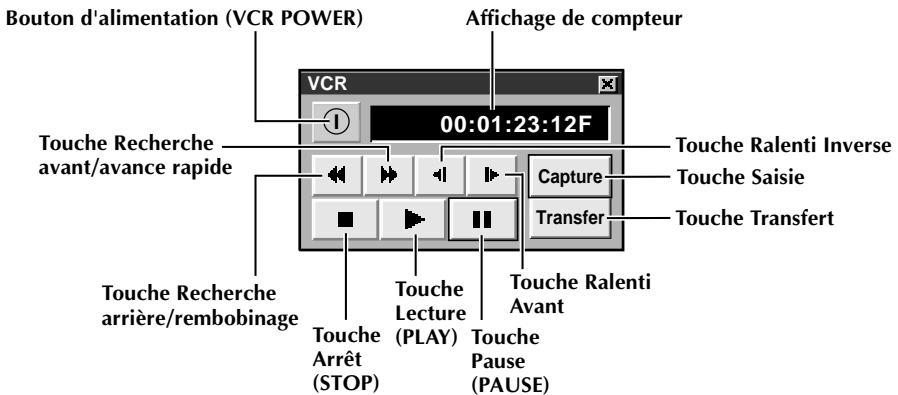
Bouton d'alimentation (VCR POWER)

Affichage de compteur

VCR

00:01:23:12F

Touche Recherche avant/avance rapide

Touche Ralenti Inverse

Capture

Touche Saisie

Transfer

Touche Transfert

Touche Recherche arrière/rembobinage

Touche Lecture (PLAY)

Touche Ralenti Avant

Touche Arrêt (STOP)

Touche Pause (PAUSE)